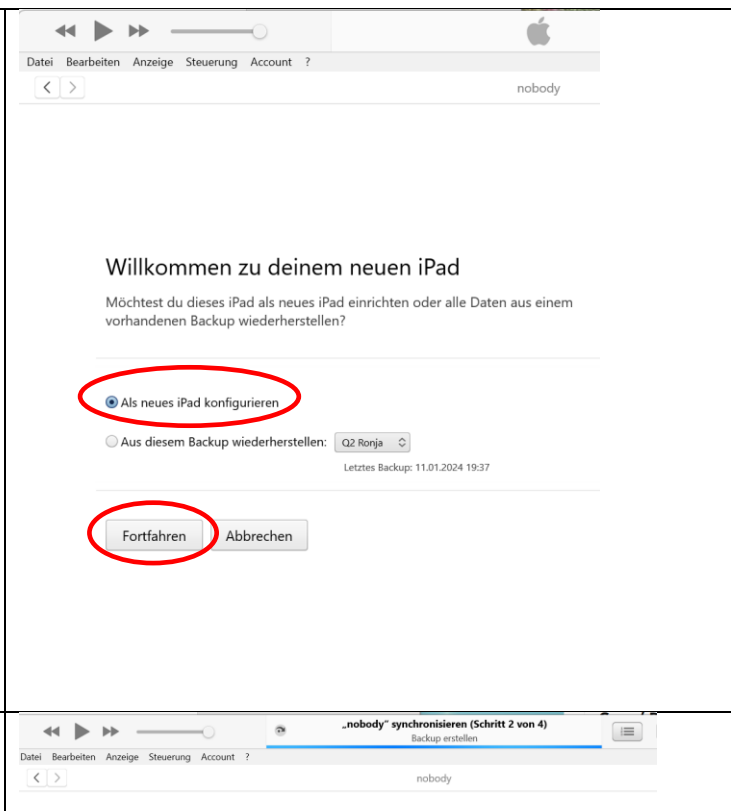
Datei Bearbeiten Anzeige Steuerung Account ?

nobody

Willkommen zu deinem neuen iPad

Möchtest du dieses iPad als neues iPad einrichten oder alle Daten aus einem vorhandenen Backup wiederherstellen?

Als neues iPad konfigurieren

Aus diesem Backup wiederherstellen: Q2 Ronja

Letztes Backup: 11.01.2024 19:37

Fortfahren Abbrechen

„nobody" synchronisieren (Schritt 2 von 4)
Backup erstellen

Datei Bearbeiten Anzeige Steuerung Account ?

nobody